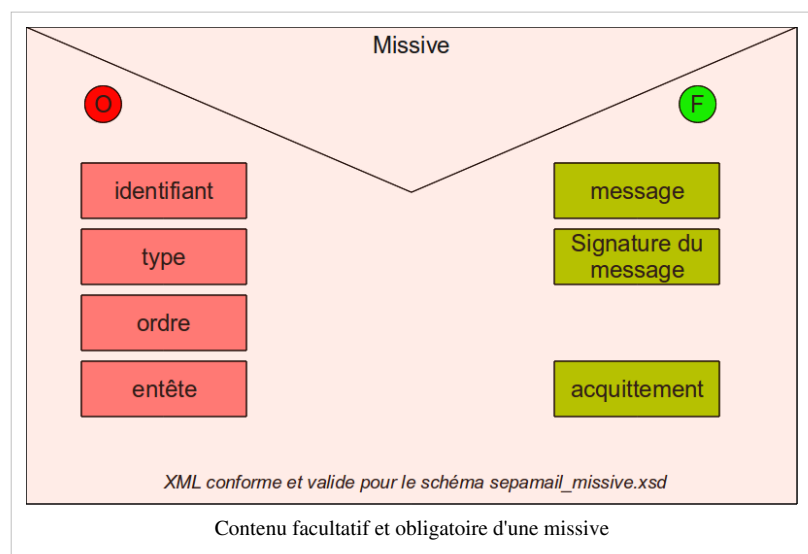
Missive

O

F

identifiant

type

ordre

entête

message

Signature du message

acquittement

XML conforme et valide pour le schéma sepamail_missive.xsd

Contenu facultatif et obligatoire d'une missive